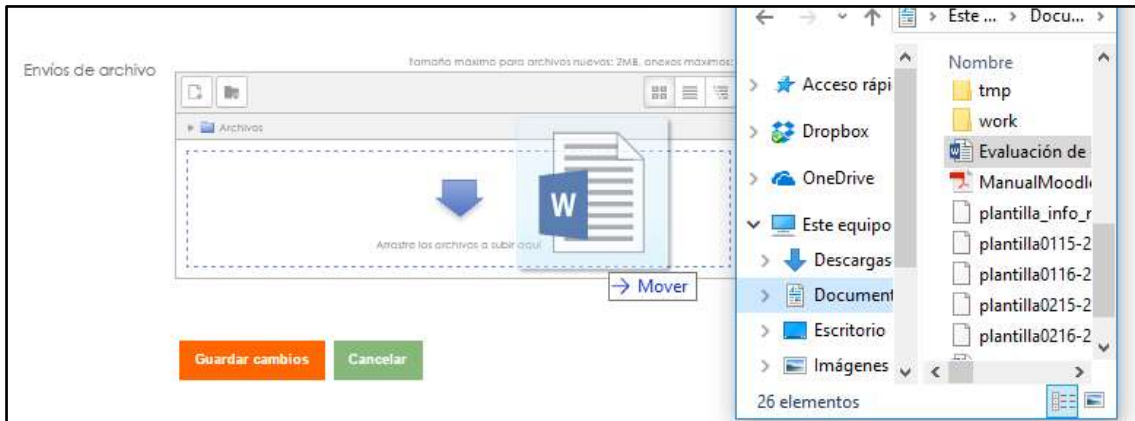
Envíos de archivo

Tamaño máximo para archivos nuevos: 2MB, anexos máximos:

Archivos

Arrastre los archivos a subir aquí

→ Mover

Guardar cambios

Cancelar

Este ... > Docu... >

Nombre

Acceso rápi

Dropbox

OneDrive

Este equipo

Descargas

Document

Escritorio

Imágenes

tmp

work

Evaluación de

ManualMoodl

plantilla_info_r

plantilla0115-2

plantilla0116-2

plantilla0215-2

plantilla0216-2

26 elementos